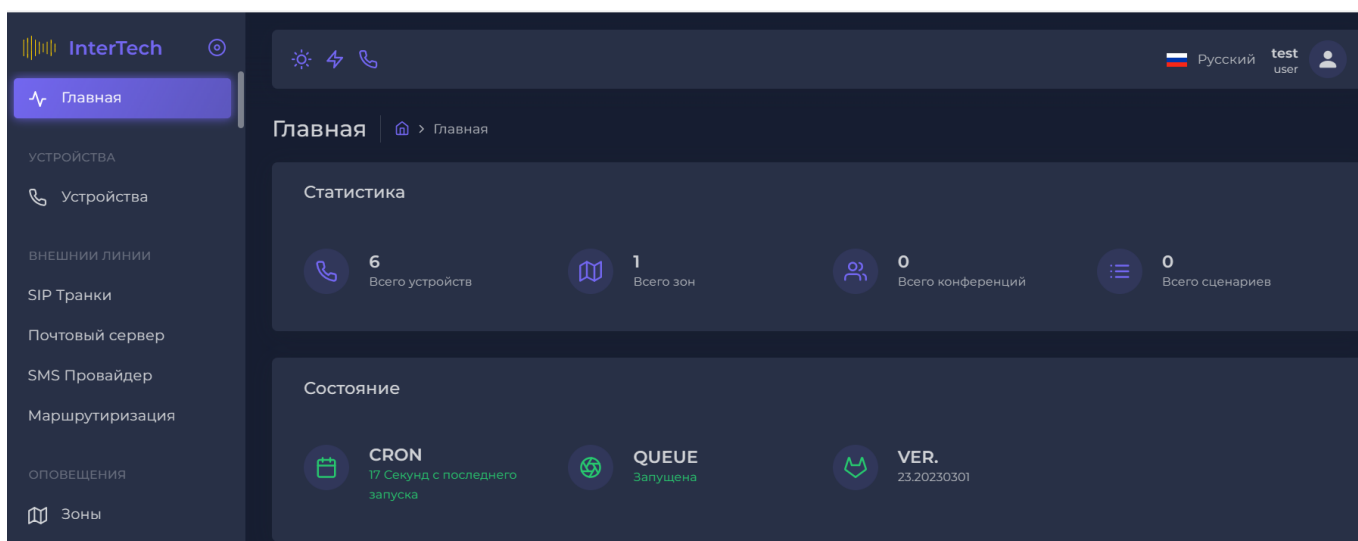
InterTech

Главная

УСТРОЙСТВА

Устройства

ВНЕШНИИ ЛИНИИ

SIP Транки

Почтовый сервер

SMS Провайдер

Маршрутизация

ОПОВЕЩЕНИЯ

Зоны

Русский test user

Главная Главная

Статистика

6 Всего устройств

1 Всего зон

0 Всего конференций

0 Всего сценариев

Состояние

CRON 17 Секунд с последнего запуска

QUEUE Запущена

VER. 23.20230301